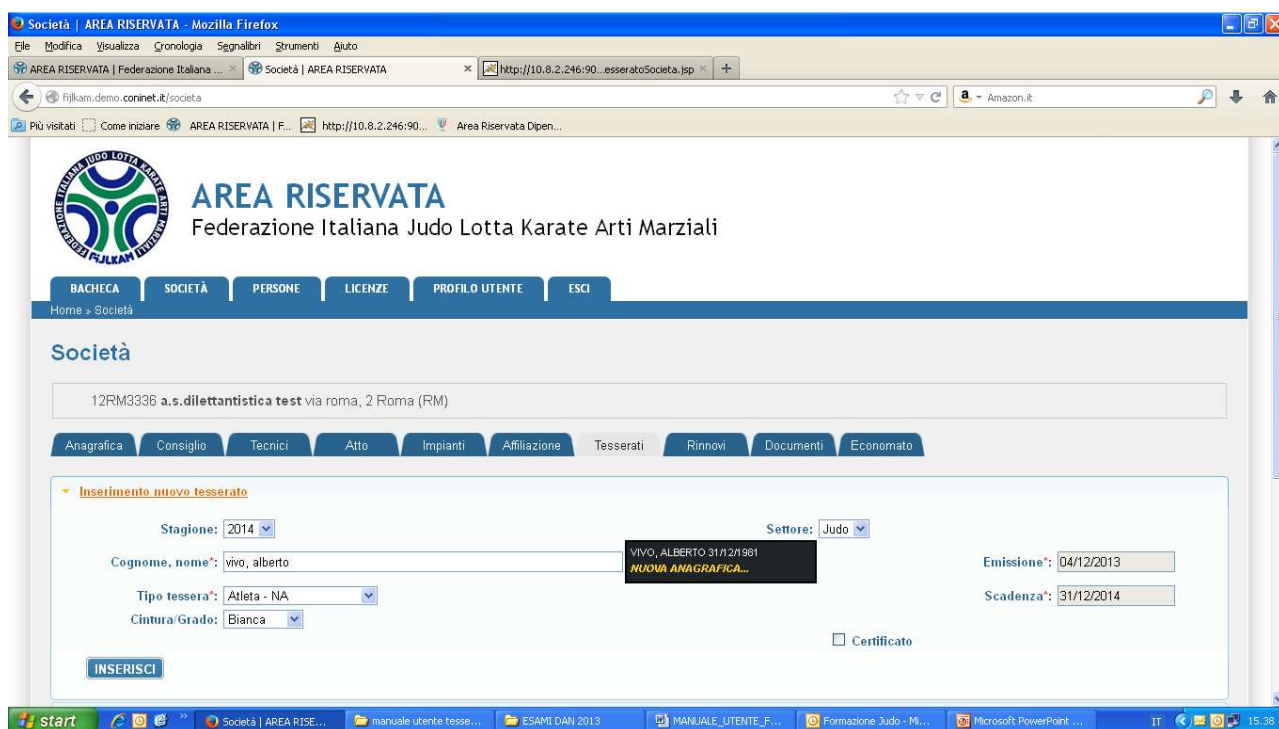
Società | AREA RISERVATA - Mozilla Firefox

File Modifica Visualizza Cronologia Segnalibri Strumenti Aiuto

AREA RISERVATA | Federazione Italiana ... × Società | AREA RISERVATA × http://10.8.2.246:90...esseratoSocieta.jsp × +

fijlkam.demo.coninet.it/societa

Amazon.it

Più visitati Come iniziare AREA RISERVATA | F... http://10.8.2.246:90... Area Riservata Dipen...

JUDO LOTTA KARATE FEDERAZIONE ITALIANA ARTI MARZIALI FIJLKAM

AREA RISERVATA
Federazione Italiana Judo Lotta Karate Arti Marziali

BACHECA SOCIETÀ PERSONE LICENZE PROFILO UTENTE ESCI

Home » Società

Società

12RM3336 a.s.dilettantistica test via roma, 2 Roma (RM)

Anagrafica Consiglio Tecnici Atto Impianti Affiliazione Tesserati Rinnovi Documenti Economato

Inserimento nuovo tesserato

Stagione: 2014

Settore: Judo

Cognome, nome*: vivo, alberto

VIVO, ALBERTO 31/12/1981
NUOVA ANAGRAFICA...

Emissione*: 04/12/2013

Tipo tessera*: Atleta - NA

Scadenza*: 31/12/2014

Cintura/Grado: Bianca

Certificato

INSERISCI

start Società | AREA RISE... manuale utente tesse... ESAMI DAN 2013 MANUALE_UTENTE_F... Formazione Judo - Mi... Microsoft PowerPoint ... IT 15.38